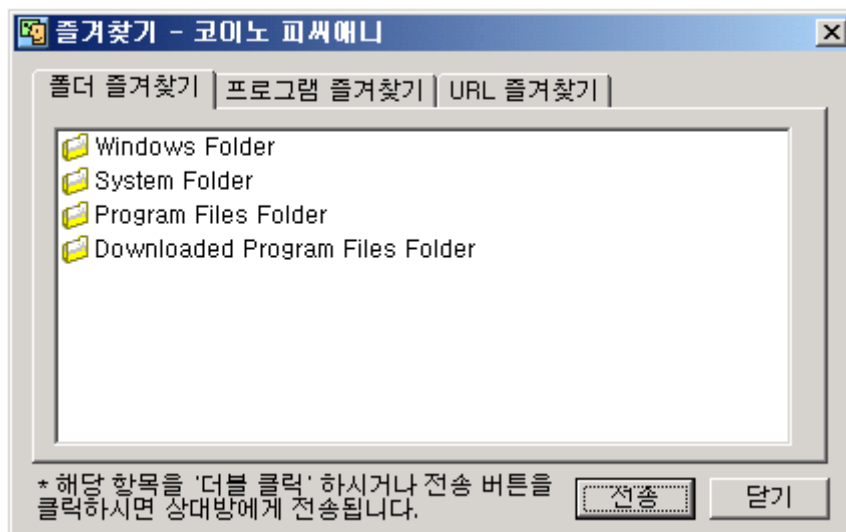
즐겨찾기 - 코이노 피씨애니

X

폴더 즐겨찾기 | 프로그램 즐겨찾기 | URL 즐겨찾기

Windows Folder
System Folder
Program Files Folder
Downloaded Program Files Folder

* 해당 항목을 '더블 클릭' 하시거나 전송 버튼을 클릭하시면 상대방에게 전송됩니다.

전송

닫기